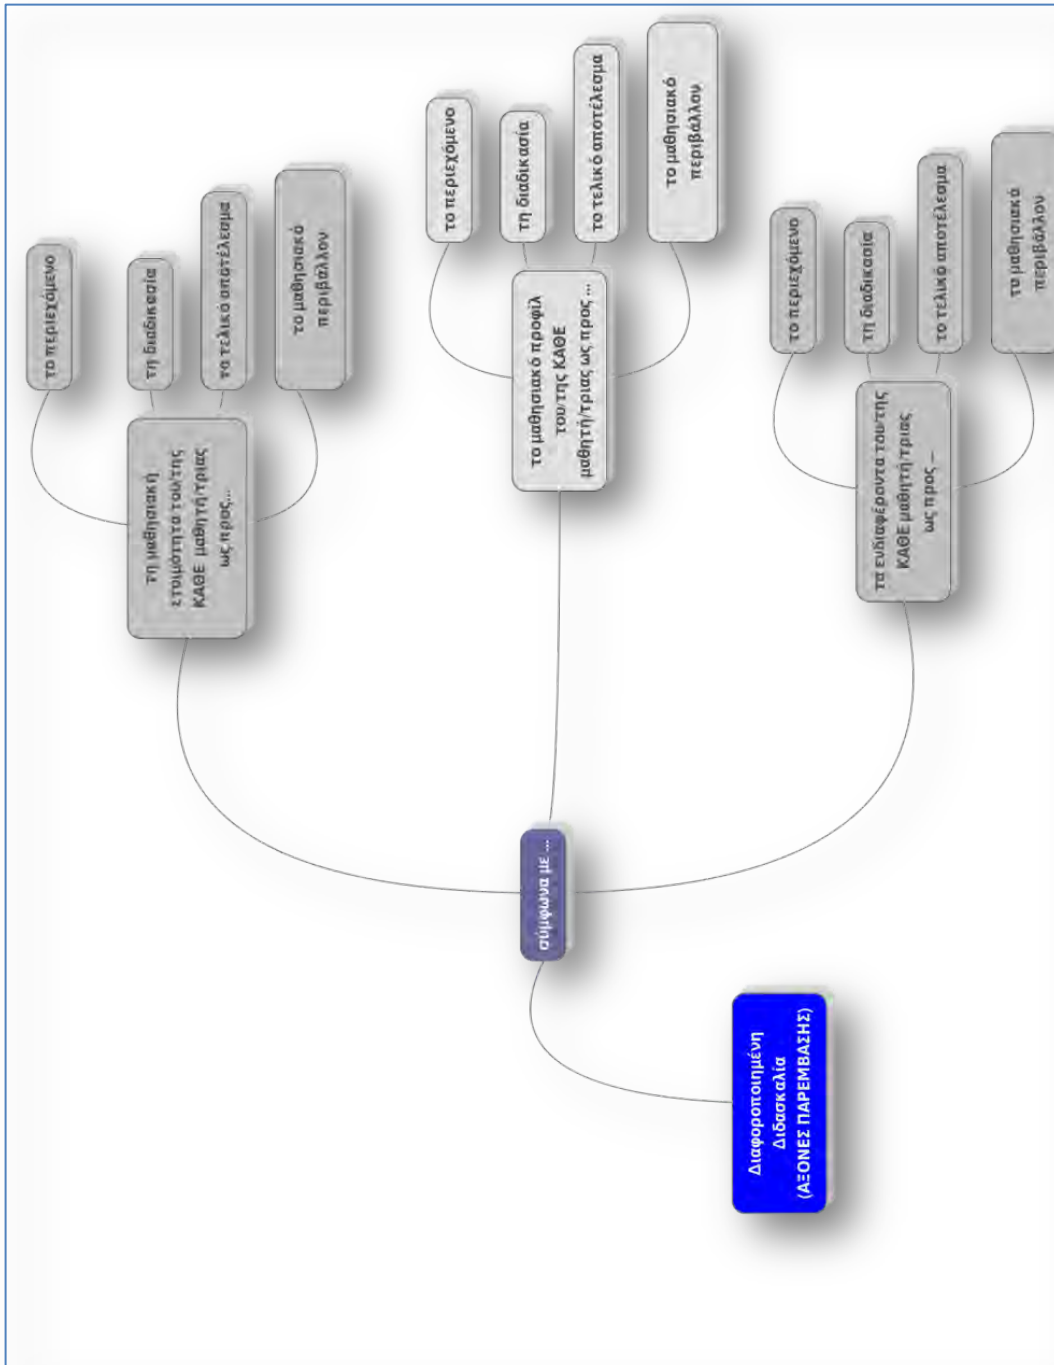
Διαφοροποιημένη Διδασκαλία (ΑΞΟΝΕΣ ΠΑΡΕΜΒΑΣΗΣ)

σύμφωνα με ...

τη μαθησιακή ετοιμότητα του/της ΚΑΘΕ μαθητή/τριας ως προς...

το περιεχόμενο

τη διαδικασία

το τελικό αποτέλεσμα

το μαθησιακό περιβάλλον

το μαθησιακό προφίλ του/της ΚΑΘΕ μαθητή/τριας ως προς ...

το περιεχόμενο

τη διαδικασία

το τελικό αποτέλεσμα

το μαθησιακό περιβάλλον

τα ενδιαφέροντα του/της ΚΑΘΕ μαθητή/τριας ως προς ...

το περιεχόμενο

τη διαδικασία

το τελικό αποτέλεσμα

το μαθησιακό περιβάλλον